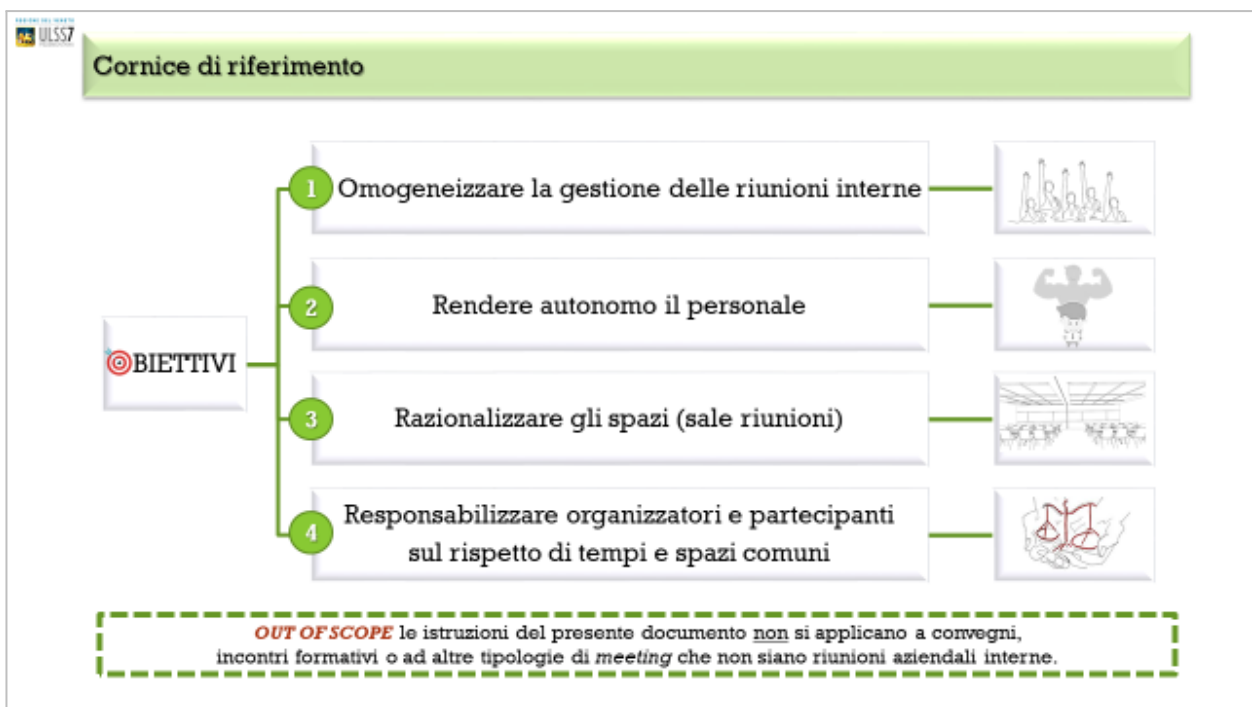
REGIONE DEL VENETO
ULSS7

Cornice di riferimento

OBIETTIVI

1 Omogeneizzare la gestione delle riunioni interne

2 Rendere autonomo il personale

3 Razionalizzare gli spazi (sale riunioni)

4 Responsabilizzare organizzatori e partecipanti sul rispetto di tempi e spazi comuni

OUT OF SCOPE le istruzioni del presente documento non si applicano a convegni, incontri formativi o ad altre tipologie di meeting che non siano riunioni aziendali interne.